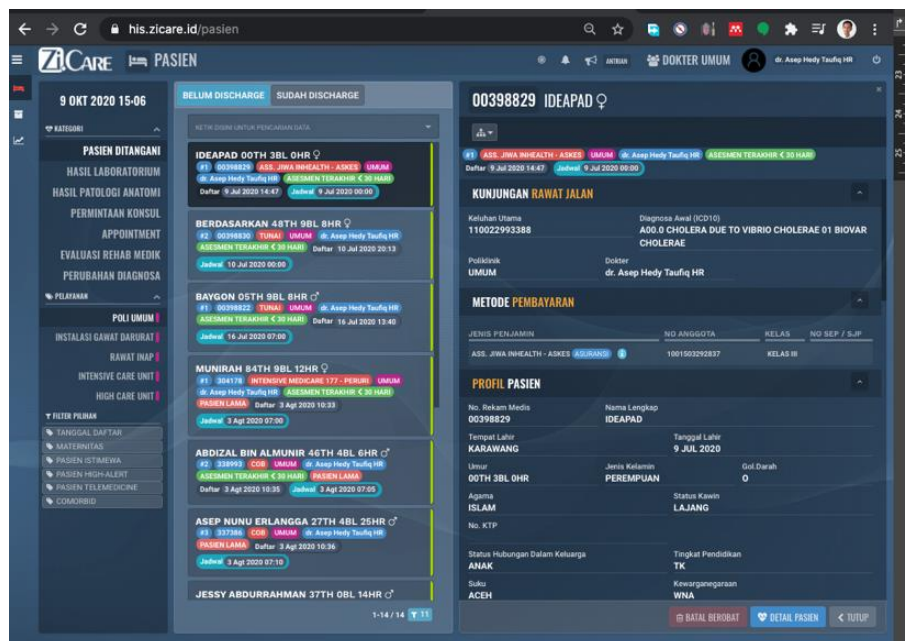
his.zicare.id/pasien

ZICARE PASIEN

ANTRIAN DOKTER UMUM dr. Asep Hedy Taufiq HR

9 OKT 2020 15:06

KATEGORI

PASIEN DITANGANI
HASIL LABORATORIUM
HASIL PATOLOGI ANATOMI
PERMINTAAN KONSUL
APPOINTMENT
EVALUASI REHAB MEDIK
PERUBAHAN DIAGNOSA

PELAYANAN

POLI UMUM
INSTALASI GAWAT DARURAT
RAWAT INAP
INTENSIVE CARE UNIT
HIGH CARE UNIT

FILTER PILIHAN

TANGGAL DAFTAR
MATERNITAS
PASIEN ISTIMEWA
PASIEN HIGH-ALERT
PASIEN TELEMEDICINE
COMORBID

BELUM DISCHARGE SUDAH DISCHARGE

KETIK DISINI UNTUK PENCARIAN DATA

IDEAPAD 00TH 3BL 0HR ♀
#1 00398829 ASS. JIWA INHEALTH - ASKES UMUM dr. Asep Hedy Taufiq HR ASESMEN TERAKHIR < 30 HARI
Daftar 9 Jul 2020 14:47 Jadwal 9 Jul 2020 00:00

BERDASARKAN 48TH 9BL 8HR ♀
#2 00398830 TUNAI UMUM dr. Asep Hedy Taufiq HR ASESMEN TERAKHIR < 30 HARI Daftar 10 Jul 2020 20:13
Jadwal 10 Jul 2020 00:00

BAYGON 05TH 9BL 8HR ♂
#1 00398822 TUNAI UMUM dr. Asep Hedy Taufiq HR ASESMEN TERAKHIR < 30 HARI Daftar 16 Jul 2020 13:40
Jadwal 16 Jul 2020 07:00

MUNIRAH 84TH 9BL 12HR ♀
#1 304178 INTENSIVE MEDICARE 177 - PERURI UMUM dr. Asep Hedy Taufiq HR ASESMEN TERAKHIR < 30 HARI PASIEN LAMA Daftar 3 Agt 2020 10:33
Jadwal 3 Agt 2020 07:00

ABDIZAL BIN ALMUNIR 46TH 4BL 6HR ♂
#2 338993 COB UMUM dr. Asep Hedy Taufiq HR ASESMEN TERAKHIR < 30 HARI PASIEN LAMA
Daftar 3 Agt 2020 10:35 Jadwal 3 Agt 2020 07:05

ASEP NUNU ERLANGGA 27TH 4BL 25HR ♂
#3 337386 COB UMUM dr. Asep Hedy Taufiq HR PASIEN LAMA Daftar 3 Agt 2020 10:36
Jadwal 3 Agt 2020 07:10

JESSY ABDURRAHMAN 37TH 0BL 14HR ♂

1-14 / 14 11

00398829 IDEAPAD ♀

#1 ASS. JIWA INHEALTH - ASKES UMUM dr. Asep Hedy Taufiq HR ASESMEN TERAKHIR < 30 HARI
Daftar 9 Jul 2020 14:47 Jadwal 9 Jul 2020 00:00

KUNJUNGAN RAWAT JALAN

Keluhan Utama
110022993388
Diagnosa Awal (ICD10)
A00.0 CHOLERA DUE TO VIBRIO CHOLERAE 01 BIOVAR CHOLERAE
Poliklinik
UMUM
Dokter
dr. Asep Hedy Taufiq HR

METODE PEMBAYARAN

| JENIS PENJAMIN | NO ANGGOTA | KELAS | NO SEP / SJP |
|---|---|---|---|
| ASS. JIWA INHEALTH - ASKES ASURANSI | 1001503292837 | KELAS III | |

PROFIL PASIEN

No. Rekam Medis
00398829
Nama Lengkap
IDEAPAD
Tempat Lahir
KARAWANG
Tanggal Lahir
9 JUL 2020
Umur
00TH 3BL 0HR
Jenis Kelamin
PEREMPUAN
Gol.Darah
O
Agama
ISLAM
Status Kawin
LAJANG
No. KTP
Status Hubungan Dalam Keluarga
ANAK
Tingkat Pendidikan
TK
Suku
ACEH
Kewarganegaraan
WNA

BATAL BEROBAT DETAIL PASIEN < TUTUP